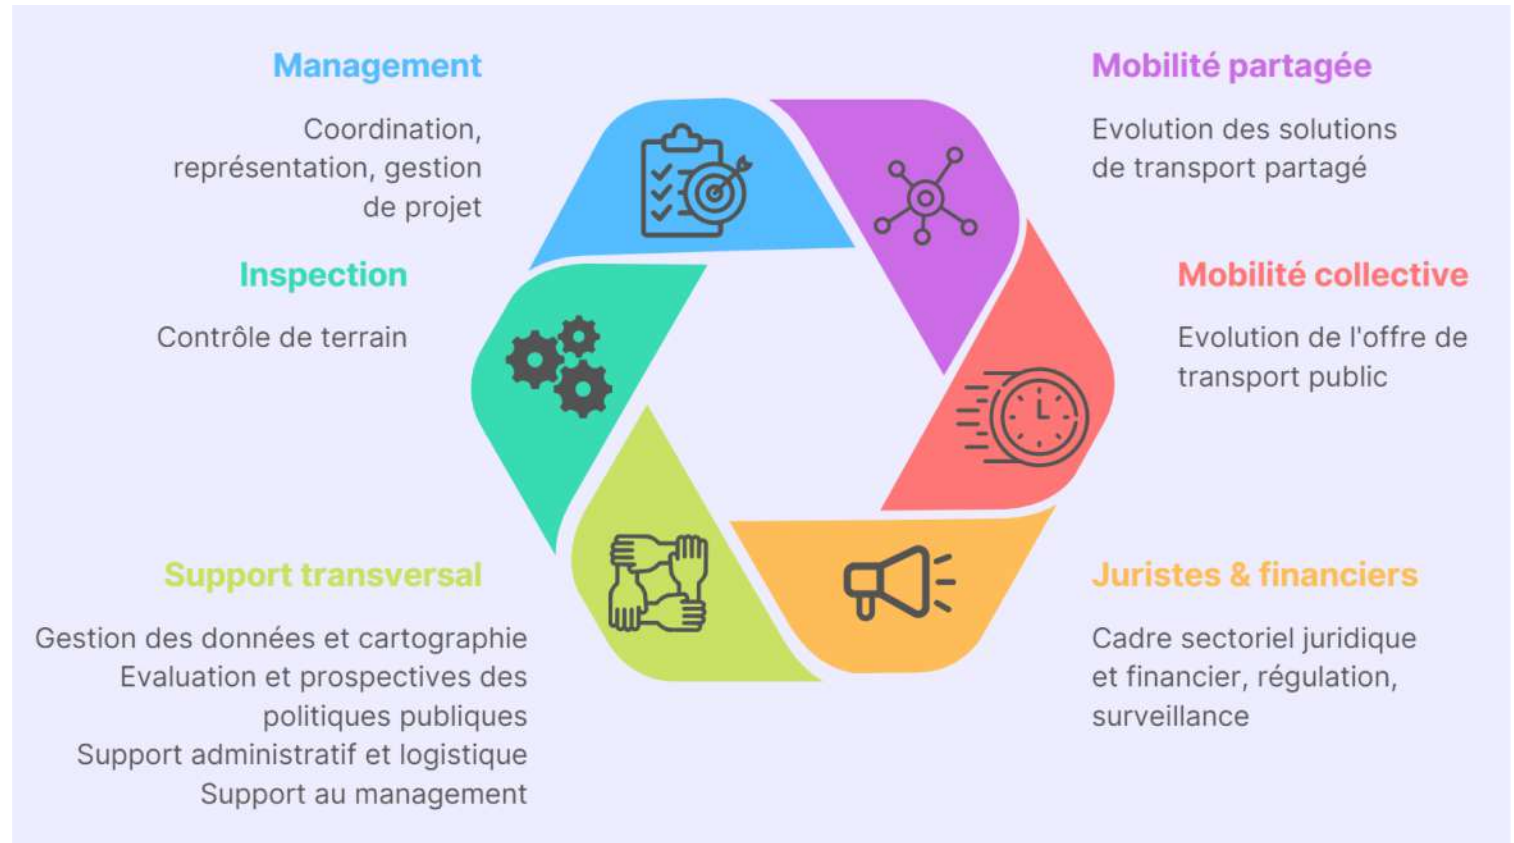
Management

Coordination, représentation, gestion de projet

Mobilité partagée

Evolution des solutions de transport partagé

Inspection

Contrôle de terrain

Mobilité collective

Evolution de l'offre de transport public

Support transversal

Gestion des données et cartographie
Evaluation et prospectives des politiques publiques
Support administratif et logistique
Support au management

Juristes & financiers

Cadre sectoriel juridique et financier, régulation, surveillance